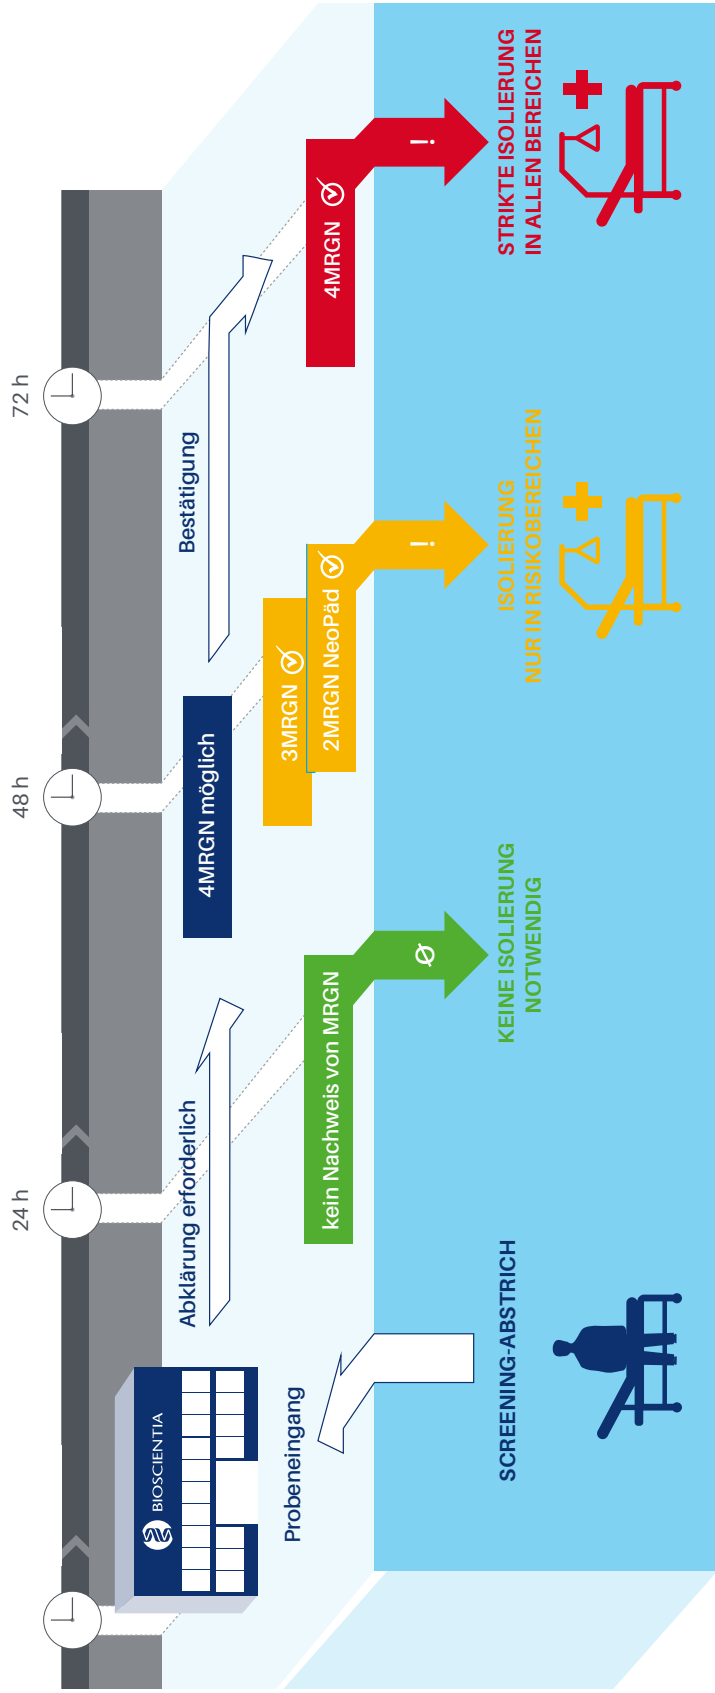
72 h

48 h

24 h

BIOSCIENTIA

Probeneingang

Abklärung erforderlich

kein Nachweis von MRGN

4MRGN möglich

3MRGN

2MRGN NeoPäd

Bestätigung

4MRGN

!

!

Ø

STRIKTE ISOLIERUNG IN ALLEN BEREICHEN

ISOLIERUNG NUR IN RISIKOBEREICHEN

KEINE ISOLIERUNG NOTWENDIG

SCREENING-ABSTRICH